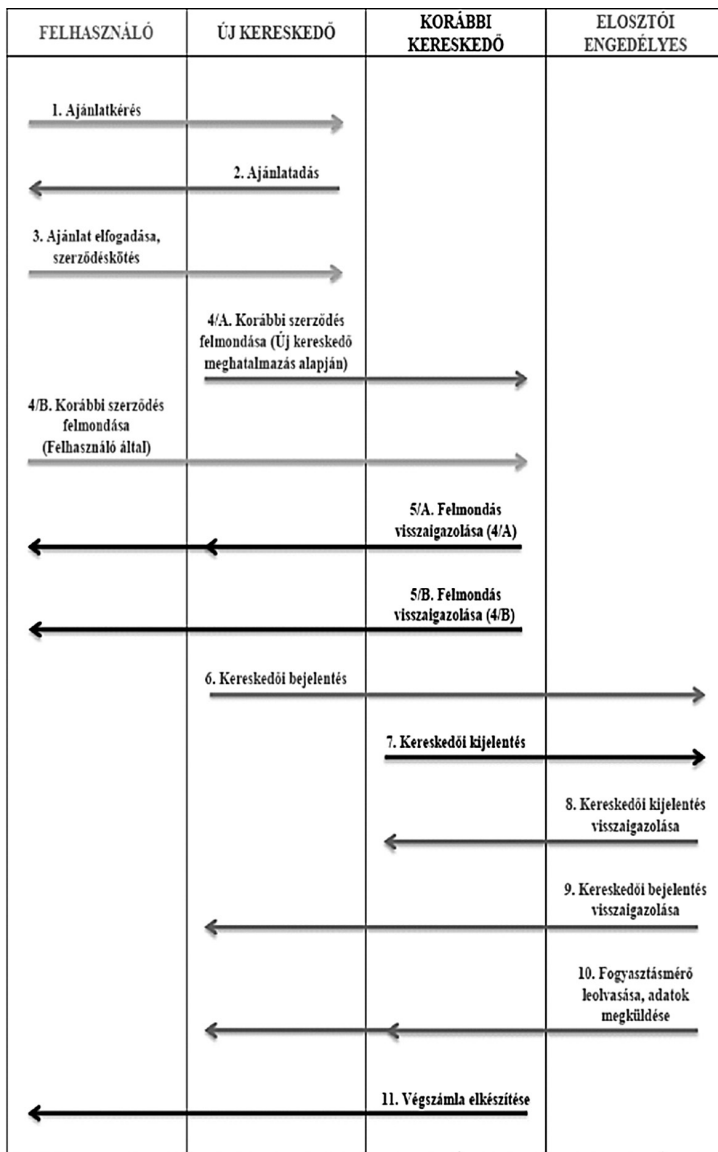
| FELHASZNÁLÓ | ÚJ KERESKEDŐ | KORÁBBI KERESKEDŐ | ELOSZTÓI ENGEDÉLYES |
|---|---|---|---|

1. Ajánlatkérés

2. Ajánlatadás

3. Ajánlat elfogadása, szerződéskötés

4/A. Korábbi szerződés felmondása (Új kereskedő meghatalmazás alapján)

4/B. Korábbi szerződés felmondása (Felhasználó által)

5/A. Felmondás visszaigazolása (4/A)

5/B. Felmondás visszaigazolása (4/B)

6. Kereskedői bejelentés

7. Kereskedői kijelentés

8. Kereskedői kijelentés visszaigazolása

9. Kereskedői bejelentés visszaigazolása

10. Fogyasztásmérő leolvasása, adatok megküldése

11. Végszámla elkészítése